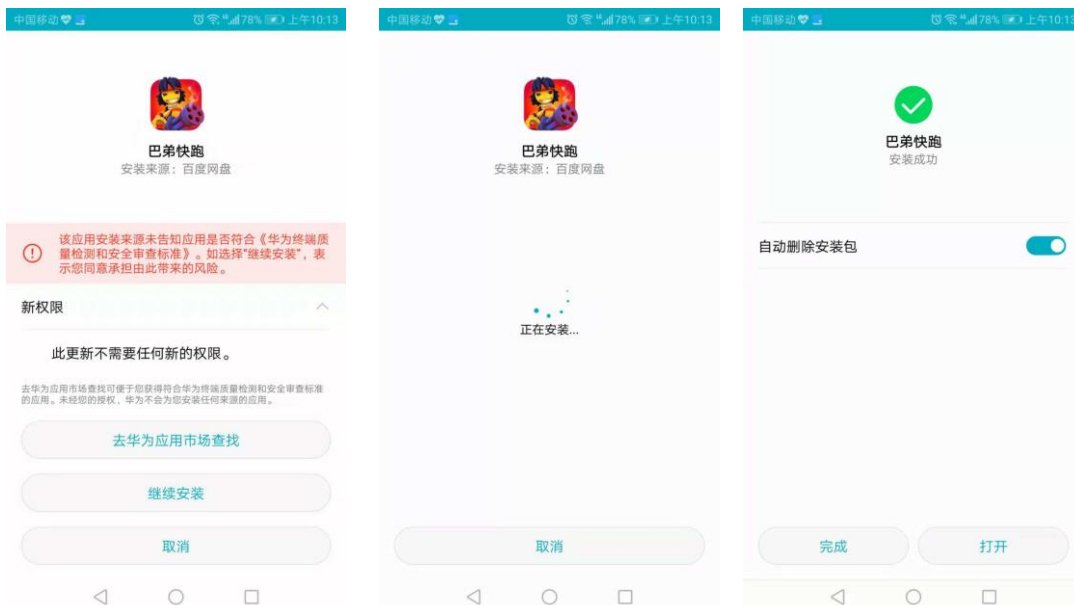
中国移动 78% 上午10:13

巴弟快跑
安装来源：百度网盘

该应用安装来源未告知应用是否符合《华为终端质量检测和安全审查标准》。如选择"继续安装"，表示您同意承担由此带来的风险。

新权限

此更新不需要任何新的权限。

去华为应用市场查找可便于您获得符合华为终端质量检测和安全审查标准的应用。未经您的授权，华为不会为您安装任何来源的应用。

去华为应用市场查找

继续安装

取消

中国移动 78% 上午10:13

巴弟快跑
安装来源：百度网盘

正在安装...

取消

中国移动 78% 上午10:13

巴弟快跑
安装成功

自动删除安装包

完成

打开